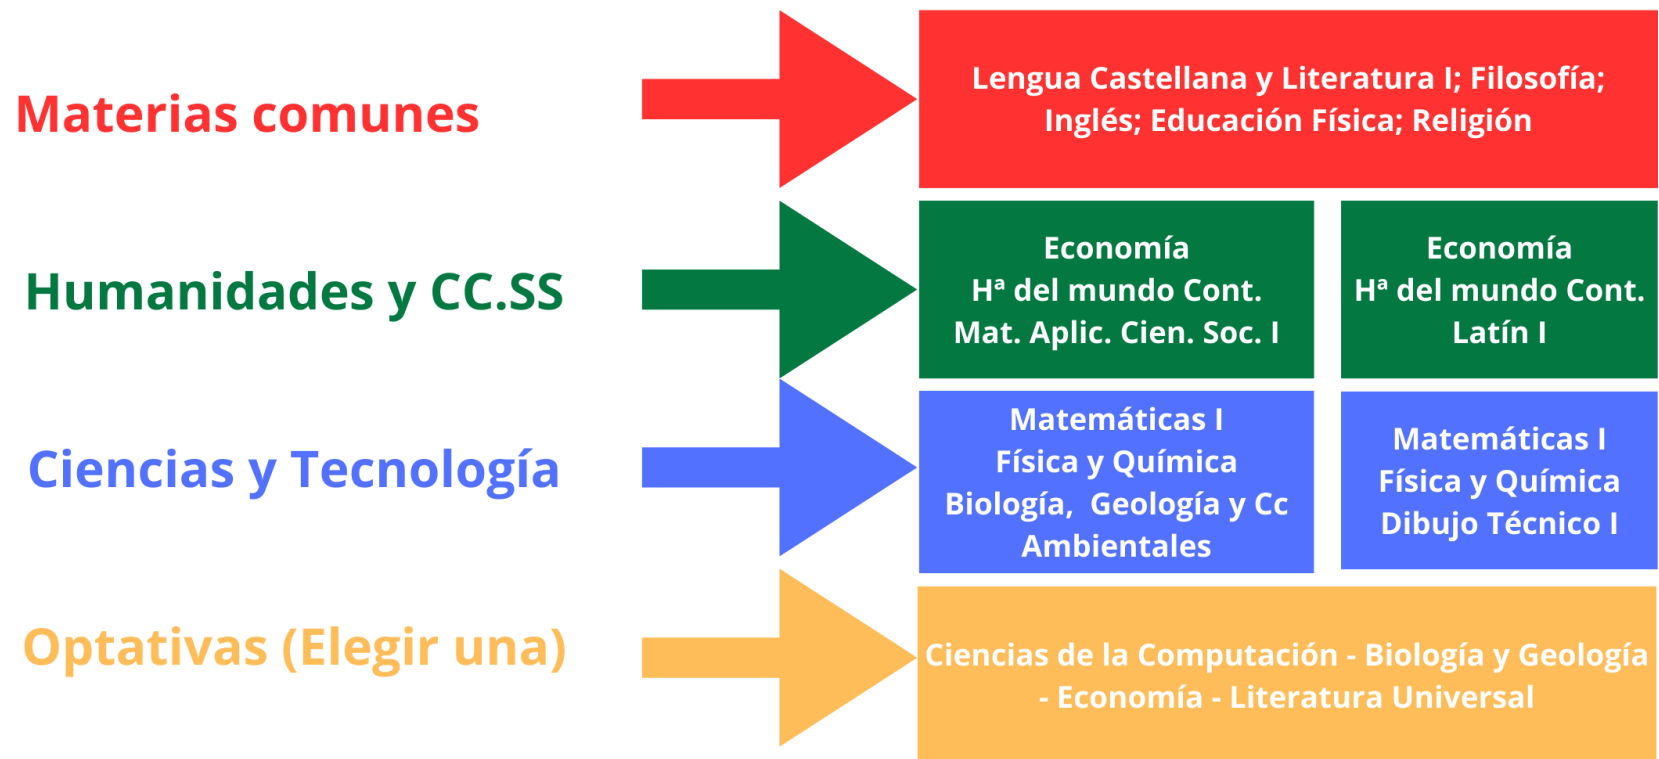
Materias comunes

Lengua Castellana y Literatura I; Filosofía; Inglés; Educación Física; Religión

Humanidades y CC.SS

Economía
Hª del mundo Cont.
Mat. Aplic. Cien. Soc. I

Economía
Hª del mundo Cont.
Latín I

Ciencias y Tecnología

Matemáticas I
Física y Química
Biología, Geología y Cc Ambientales

Matemáticas I
Física y Química
Dibujo Técnico I

Optativas (Elegir una)

Ciencias de la Computación - Biología y Geología - Economía - Literatura Universal